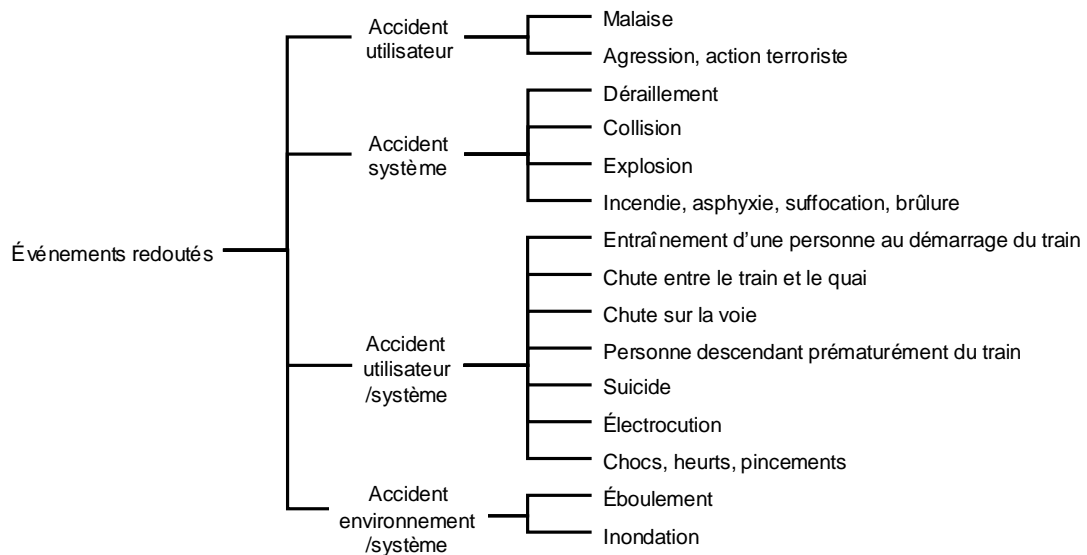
Événements redoutés

Accident utilisateur
Malaise
Agression, action terroriste

Accident système
Déraillement
Collision
Explosion
Incendie, asphyxie, suffocation, brûlure

Accident utilisateur /système
Entraînement d'une personne au démarrage du train
Chute entre le train et le quai
Chute sur la voie
Personne descendant prématurément du train
Suicide
Électrocution
Chocs, heurts, pincements

Accident environnement /système
Éboulement
Inondation